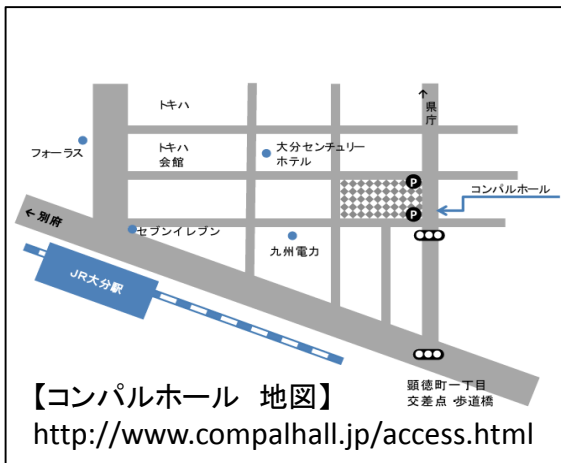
トキハ

↑県庁

フォーラス

トキハ会館

大分センチュリーホテル

P

コンパルホール

← 別府

P

セブンイレブン

九州電力

JR大分駅

顕徳町一丁目交差点 歩道橋

【コンパルホール 地図】
http://www.compalhall.jp/access.html